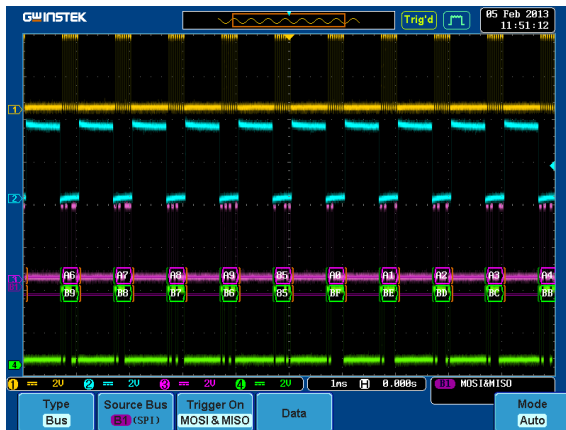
GWINSTEK

Trig'd

05 Feb 2013
11:51:12

1
2
3
B1
4

A6 A7 A8 A9 B5 A0 A1 A2 A3 A4
B9 B6 B7 B6 B5 BF BE BD BC BB

1 = 2V 2 = 2V 3 = 2V 4 = 2V 1ms H 0.000s B1 MOSI&MISO

Type
Bus

Source Bus
B1 (SPI)

Trigger On
MOSI & MISO

Data

Mode
Auto